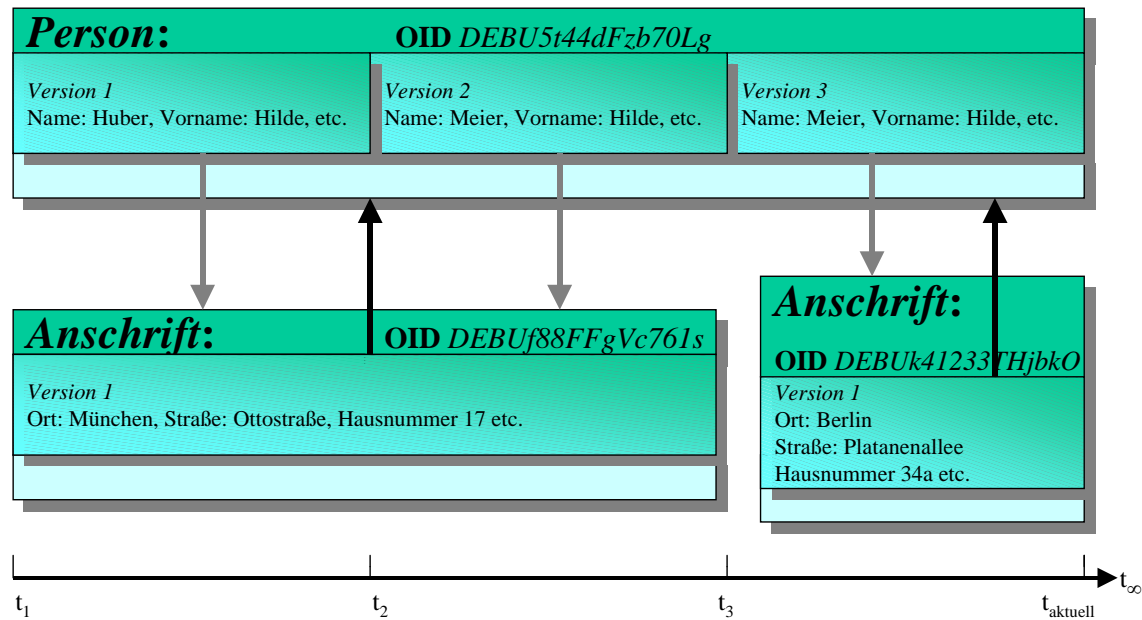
Person: OID DEBU5t44dFzb70Lg

Version 1
Name: Huber, Vorname: Hilde, etc.

Version 2
Name: Meier, Vorname: Hilde, etc.

Version 3
Name: Meier, Vorname: Hilde, etc.

Anschrift: OID DEBUf88FFgVc761s

Version 1
Ort: München, Straße: Ottostraße, Hausnummer 17 etc.

Anschrift:
OID DEBUk41233THjbkO

Version 1
Ort: Berlin
Straße: Platanenallee
Hausnummer 34a etc.

$t_1$ $t_2$ $t_3$ $t_{aktuell}$ $t_\infty$